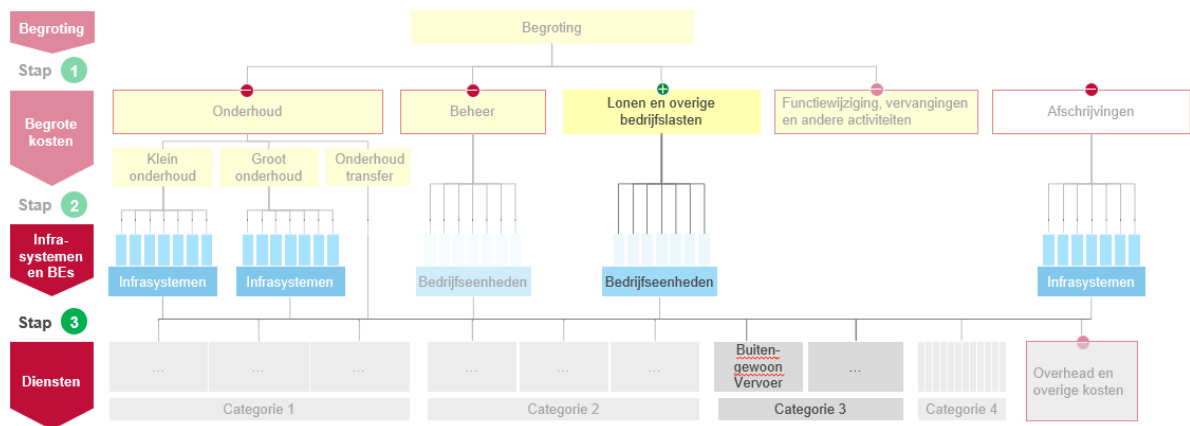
Begroting

Stap 1

Begrote kosten

Stap 2

Infra-systemen en BEs

Stap 3

Diensten

Begroting

Onderhoud

Beheer

Lonen en overige bedrijfslasten

Functiewijziging, vervangingen en andere activiteiten

Afschrijvingen

Klein onderhoud

Groot onderhoud

Onderhoud transfer

Infrasystemen

Infrasystemen

Bedrijfseenheden

Bedrijfseenheden

Infrasystemen

...

...

...

...

...

...

Buitengewoon Vervoer

...

Overhead en overige kosten

Categorie 1

Categorie 2

Categorie 3

Categorie 4